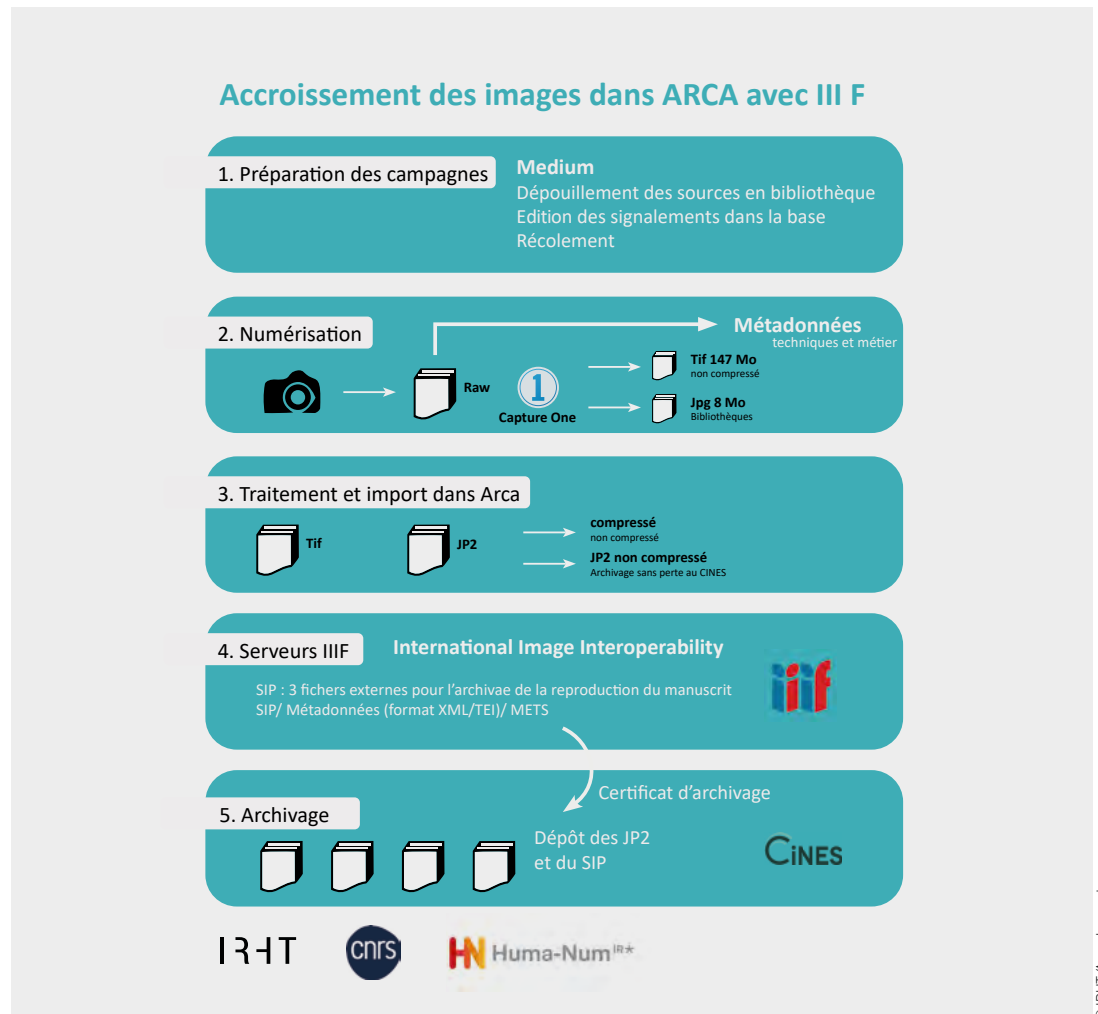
Accroissement des images dans ARCA avec III F

1. Préparation des campagnes

Medium
Dépouillement des sources en bibliothèque
Edition des signalements dans la base
Récolement

2. Numérisation

Métadonnées
techniques et métier

Raw

1
Capture One

Tif 147 Mo
non compressé

Jpg 8 Mo
Bibliothèques

3. Traitement et import dans Arca

Tif

JP2

compressé
non compressé

JP2 non compressé
Archivage sans perte au CINES

4. Serveurs IIIF

International Image Interoperability

SIP : 3 fichers externes pour l'archivae de la reproduction du manuscrit
SIP/ Métadonnées (format XML/TEI)/ METS

iiif

Certificat d'archivage

5. Archivage

Dépôt des JP2
et du SIP

CINES

IRHT

cnrs

Huma-Num IR*